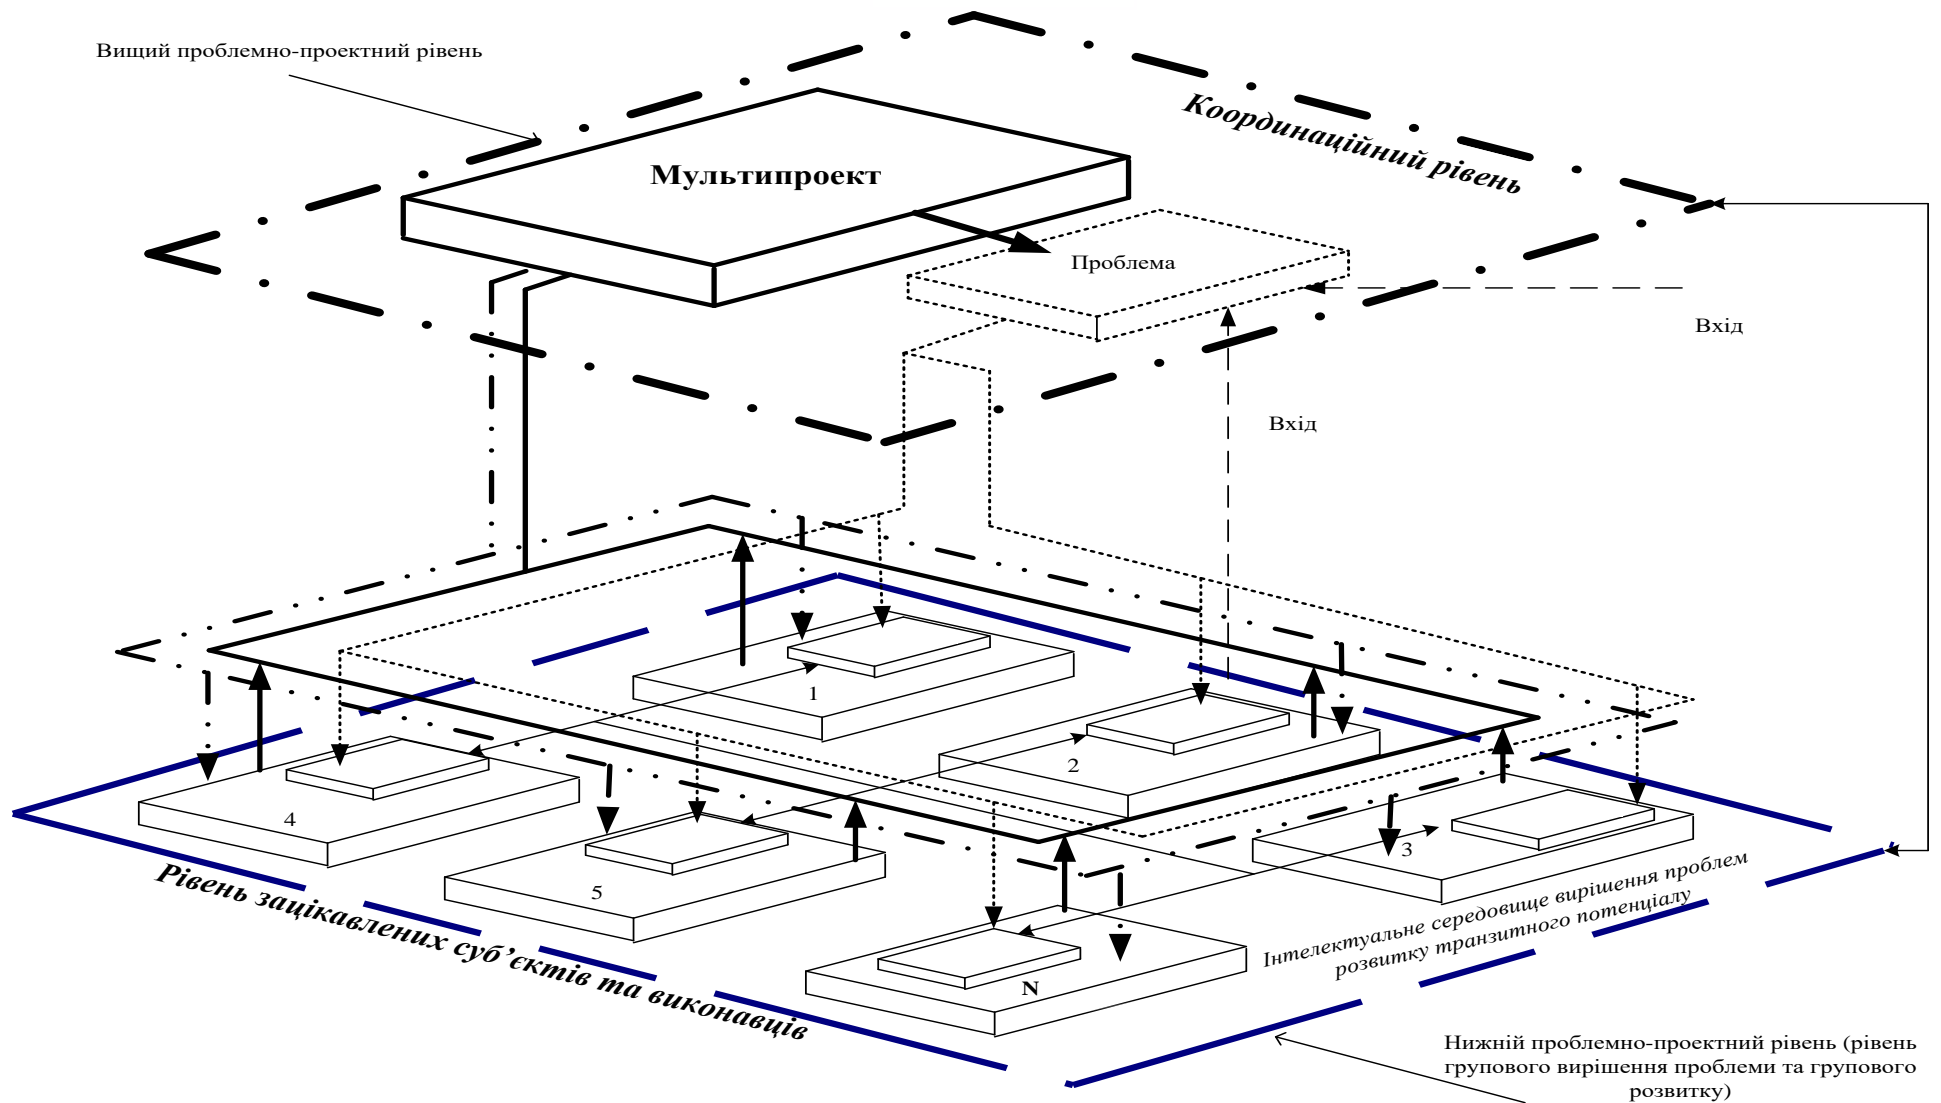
Вищий проблемно-проектний рівень

Координаційний рівень

Мультипроект

Проблема

Вхід

Вхід

1

2

3

4

5

N

Рівень зацікавлених суб'єктів та виконавців

Інтелектуальне середовище вирішення проблем розвитку транзитного потенціалу

Нижній проблемно-проектний рівень (рівень групового вирішення проблеми та групового розвитку)